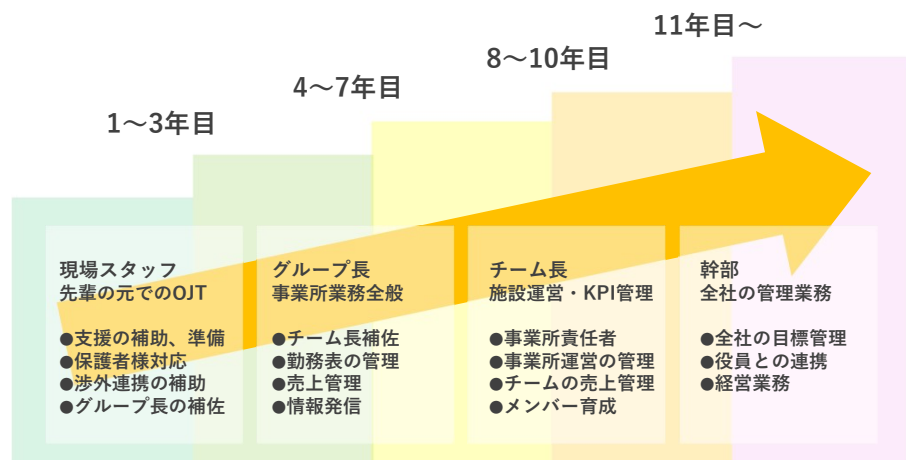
11年目〜

8〜10年目

4〜7年目

1〜3年目

現場スタッフ
先輩の元でのOJT

●支援の補助、準備
●保護者様対応
●渉外連携の補助
●グループ長の補佐

グループ長
事業所業務全般

●チーム長補佐
●勤務表の管理
●売上管理
●情報発信

チーム長
施設運営・KPI管理

●事業所責任者
●事業所運営の管理
●チームの売上管理
●メンバー育成

幹部
全社の管理業務

●全社の目標管理
●役員との連携
●経営業務